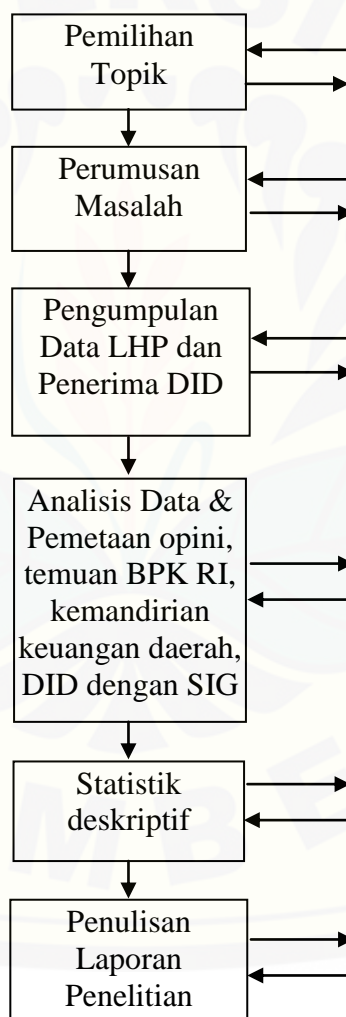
Pemilihan Topik

Perumusan Masalah

Pengumpulan Data LHP dan Penerima DID

Analisis Data & Pemetaan opini, temuan BPK RI, kemandirian keuangan daerah, DID dengan SIG

Statistik deskriptif

Penulisan Laporan Penelitian